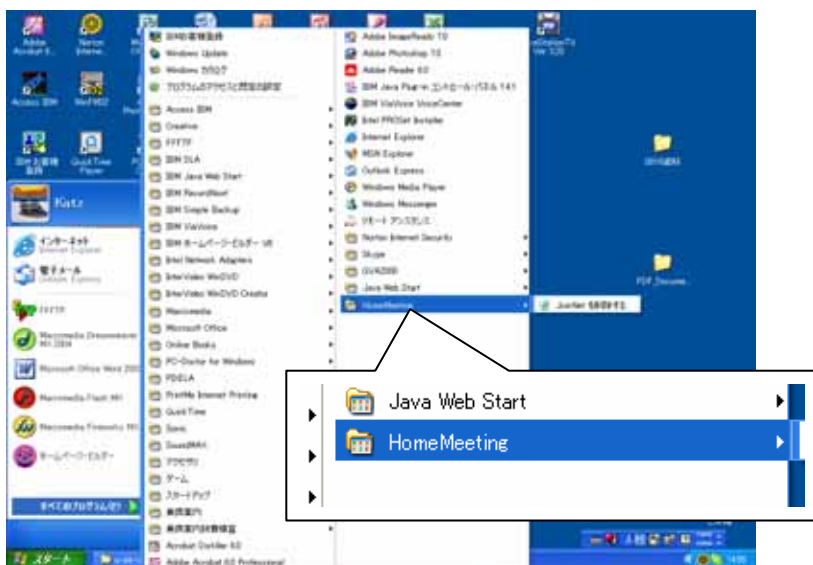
Adobe Acrobat 6...
Norton Internet...
Access IBM
WinFIND
IBM 正規登録
QuickTime Player
Katz
インターネット
Internet Explorer
電子メール
Outlook Express
FFFTP
Macromedia Dreamweaver MX 2004
Microsoft Office Word 2003
Macromedia Flash MX
Macromedia Fireworks MX
ホームページ・ビルダー
すべてのプログラム(P)
スタート

IBM 製品登録
Windows Update
Windows カタログ
プログラムのアクセスと既定の設定
Access IBM
Creative
FFFTP
IBM DLA
IBM Java Web Start
IBM RecordNow!
IBM Simple Backup
IBM ViaVoice
IBM ホームページ・ビルダー V8
Intel Network Adapters
InterVideo WinDVD
InterVideo WinDVD Creator
Macromedia
Microsoft Office
Online Books
PC-Doctor for Windows
PDELA
PrintMe Internet Printing
QuickTime
Sonic
SoundMAX
アクセサリ
ゲーム
スタートアップ
essential
essential
Acrobat Distiller 6.0
Adobe Acrobat 6.0 Professional

Adobe ImageReady 7.0
Adobe Photoshop 7.0
Adobe Reader 6.0
IBM Java Plug-in コントロール・パネル 1.4.1
IBM ViaVoice VoiceCenter
Intel PROSet Installer
Internet Explorer
MSN Explorer
Outlook Express
Windows Media Player
Windows Messenger
リモート アシスタンス
Norton Internet Security
Skype
GVA2000
Java Web Start
HomeMeeting
Joinfer を起動する

Java Web Start
HomeMeeting